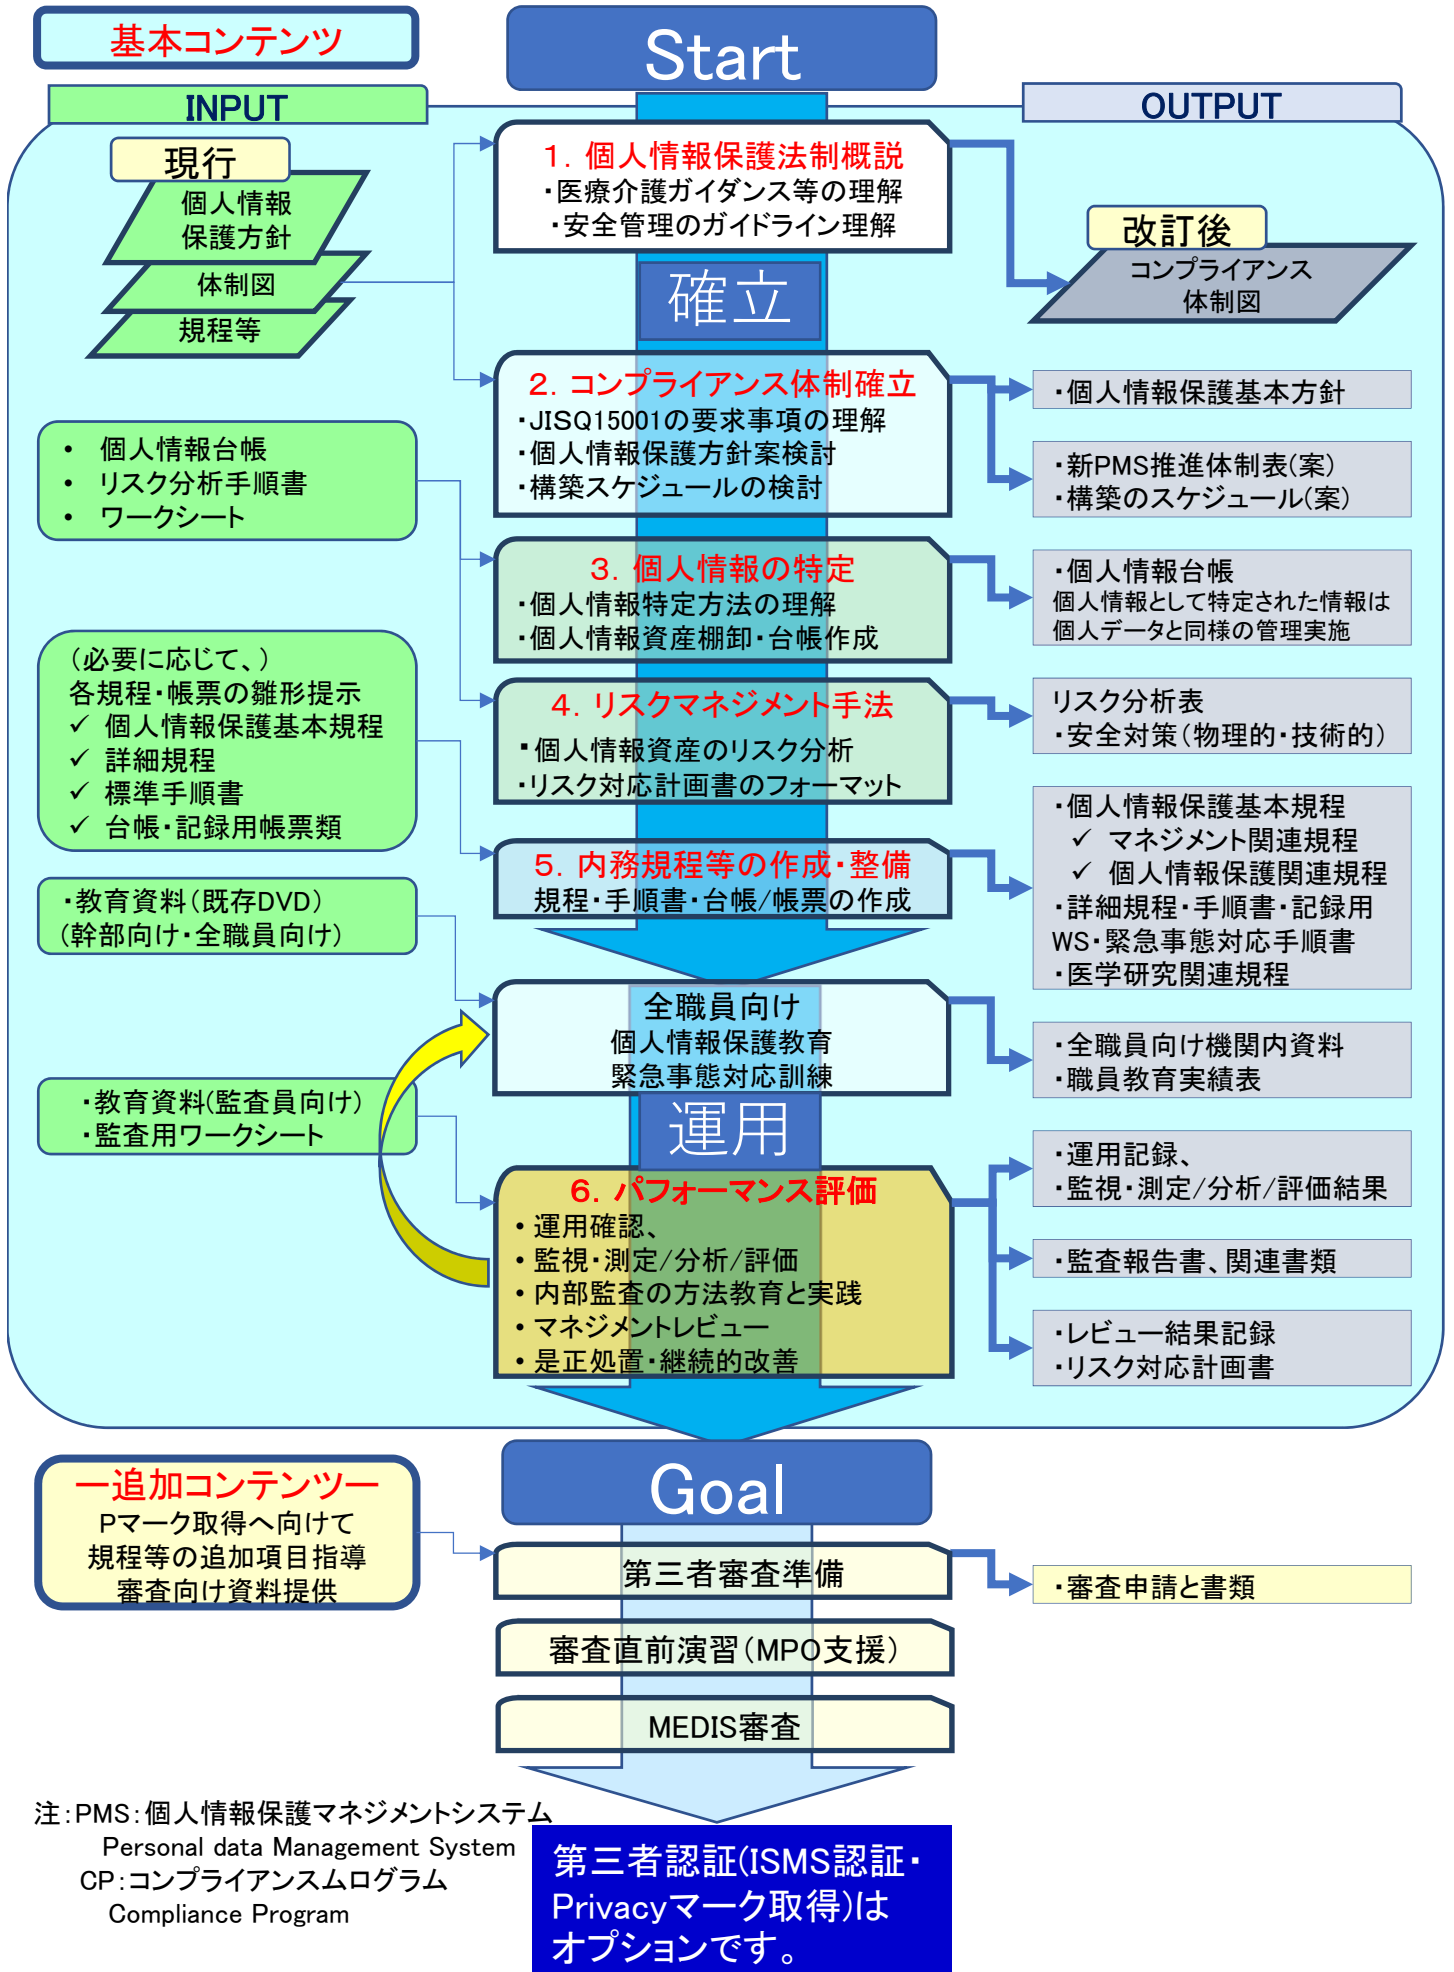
基本コンテンツ

Start

INPUT

OUTPUT

現行
個人情報保護方針
体制図
規程等

1．個人情報保護法制概説
・医療介護ガイダンス等の理解
・安全管理のガイドライン理解

改訂後
コンプライアンス体制図

確立

2．コンプライアンス体制確立
・JISQ15001の要求事項の理解
・個人情報保護方針案検討
・構築スケジュールの検討

・個人情報保護基本方針

・新PMS推進体制表(案)
・構築のスケジュール(案)

• 個人情報台帳
• リスク分析手順書
• ワークシート

3．個人情報の特定
・個人情報特定方法の理解
・個人情報資産棚卸・台帳作成

・個人情報台帳
個人情報として特定された情報は個人データと同様の管理実施

(必要に応じて、)
各規程・帳票の雛形提示
✓ 個人情報保護基本規程
✓ 詳細規程
✓ 標準手順書
✓ 台帳・記録用帳票類

4．リスクマネジメント手法
・個人情報資産のリスク分析
・リスク対応計画書のフォーマット

リスク分析表
・安全対策(物理的・技術的)

5．内務規程等の作成・整備
規程・手順書・台帳/帳票の作成

・個人情報保護基本規程
✓ マネジメント関連規程
✓ 個人情報保護関連規程
・詳細規程・手順書・記録用WS・緊急事態対応手順書
・医学研究関連規程

・教育資料(既存DVD)
(幹部向け・全職員向け)

全職員向け
個人情報保護教育
緊急事態対応訓練

・全職員向け機関内資料
・職員教育実績表

・教育資料(監査員向け)
・監査用ワークシート

運用

6．パフォーマンス評価
• 運用確認、
• 監視・測定/分析/評価
• 内部監査の方法教育と実践
• マネジメントレビュー
• 是正処置・継続的改善

・運用記録、
・監視・測定/分析/評価結果

・監査報告書、関連書類

・レビュー結果記録
・リスク対応計画書

一追加コンテンツー
Pマーク取得へ向けて
規程等の追加項目指導
審査向け資料提供

Goal

第三者審査準備

・審査申請と書類

審査直前演習(MPO支援)

MEDIS審査

注：PMS：個人情報保護マネジメントシステム
Personal data Management System
CP：コンプライアンスムログラム
Compliance Program

第三者認証(ISMS認証・Privacyマーク取得)はオプションです。